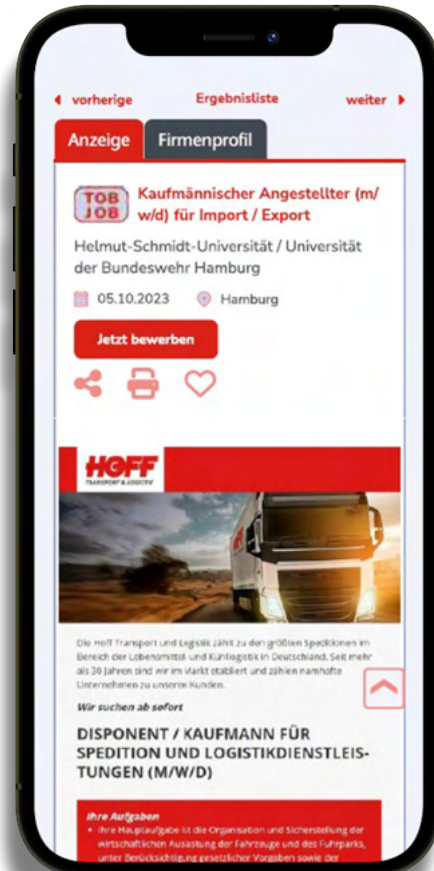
vorherige Ergebnisliste weiter

Anzeige Firmenprofil

TOB JOB Kaufmännischer Angestellter (m/w/d) für Import / Export

Helmut-Schmidt-Universität / Universität der Bundeswehr Hamburg

05.10.2023 Hamburg

Jetzt bewerben

HOFF TRANSPORT & LOGISTIK

Die Hoff Transport und Logistik zählt zu den größten Speditionen im Bereich der Lebensmittel- und Kühllogistik in Deutschland. Seit mehr als 30 Jahren sind wir im Markt etabliert und zählen namhafte Unternehmen zu unseren Kunden.

Wir suchen ab sofort

DISPONENT / KAUFMANN FÜR SPEDITION UND LOGISTIKDIENSTLEISTUNGEN (M/W/D)

Ihre Aufgaben

• Ihre Hauptaufgabe ist die Organisation und Sicherstellung der wirtschaftlichen Auslastung der Fahrzeuge und des Fuhrparks, unter Berücksichtigung gesetzlicher Vorgaben sowie der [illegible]